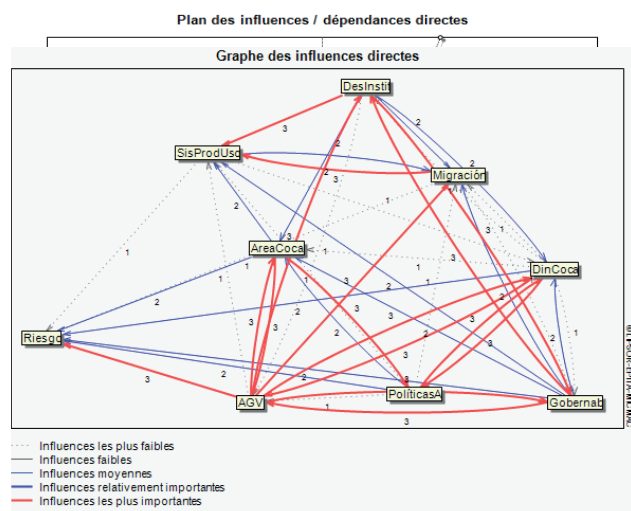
Plan des influences / dépendances directes

Graphe des influences directes

DesInstit
SisProdUsc
Migración
AreaCoca
DinCoca
Riesgo
AGV
PolíticasA
Gobernab

3 2 2 2 3 1 2 1 1 2 1 1 3 3 1 2 3 2 3 3 1 2 3 3 2 1 2 3 2 3 2 3 2 1 3 2 2 3 3 1 3 2 3 2 1 3 2 3 3 3 1 3

© LIPSOR-EPITA-MICMAC

Influences les plus faibles
Influences faibles
Influences moyennes
Influences relativement importantes
Influences les plus importantes